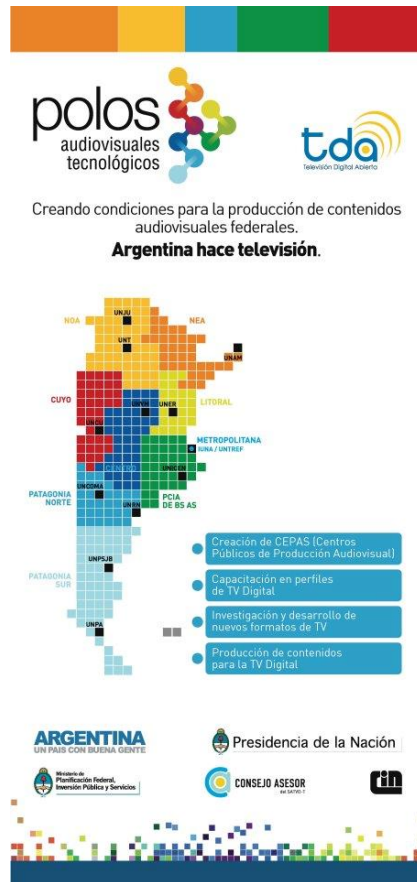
polos
audiovisuales
tecnológicos

tda
Televisión Digital Abierta

Creando condiciones para la producción de contenidos audiovisuales federales.
**Argentina hace televisión.**

NOA
UNJU
NEA
UNT
UNAM
CUYO
UNER
LITORAL
UNCU
METROPOLITANA
SUNA / UNTREF
CENTRO
UNCO
PATAGONIA NORTE
UNCOMA
PCIA DE BS AS
UNS
PATAGONIA SUR
UNPSJB
UNPA

Creación de CEPAS (Centros Públicos de Producción Audiovisual)

Capacitación en perfiles de TV Digital

Investigación y desarrollo de nuevos formatos de TV

Producción de contenidos para la TV Digital

ARGENTINA
UN PAIS CON BUENA GENTE

Presidencia de la Nación

Ministerio de Planificación Federal, Inversión Pública y Servicios

CONSEJO ASESOR
del SATVD-T

cin